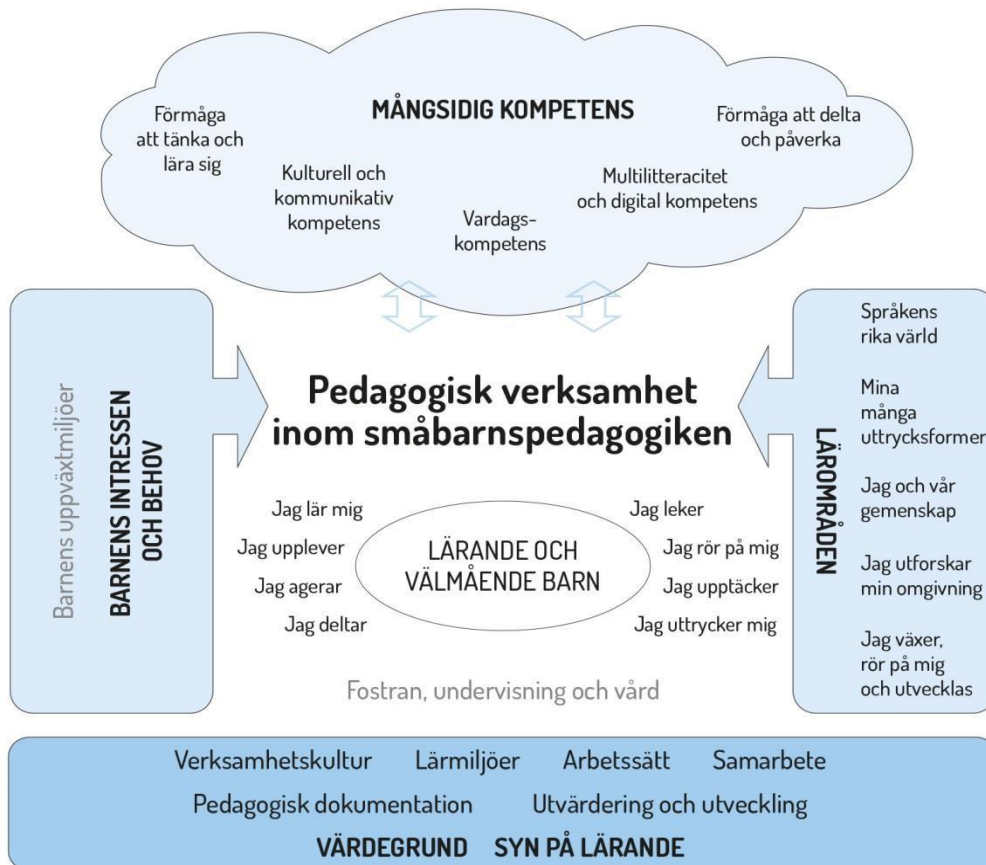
MÅNGSIDIG KOMPETENS

Förmåga att tänka och lära sig

Kulturell och kommunikativ kompetens

Vardags-kompetens

Multilitteracitet och digital kompetens

Förmåga att delta och påverka

Barnens uppväxtmiljöer

BARNENS INTRESSEN OCH BEHOV

Pedagogisk verksamhet inom småbarnspedagogiken

Jag lär mig

Jag upplever

Jag agerar

Jag deltar

LÄRANDE OCH VÄLMÅENDE BARN

Jag leker

Jag rör på mig

Jag upptäcker

Jag uttrycker mig

Fostran, undervisning och vård

LÄROMRÅDEN

Språkens rika värld

Mina många uttrycksformer

Jag och vår gemenskap

Jag utforskar min omgivning

Jag växer, rör på mig och utvecklas

Verksamhetskultur Lärmiljöer Arbetssätt Samarbete

Pedagogisk dokumentation Utvärdering och utveckling

VÄRDEGRUND SYN PÅ LÄRANDE